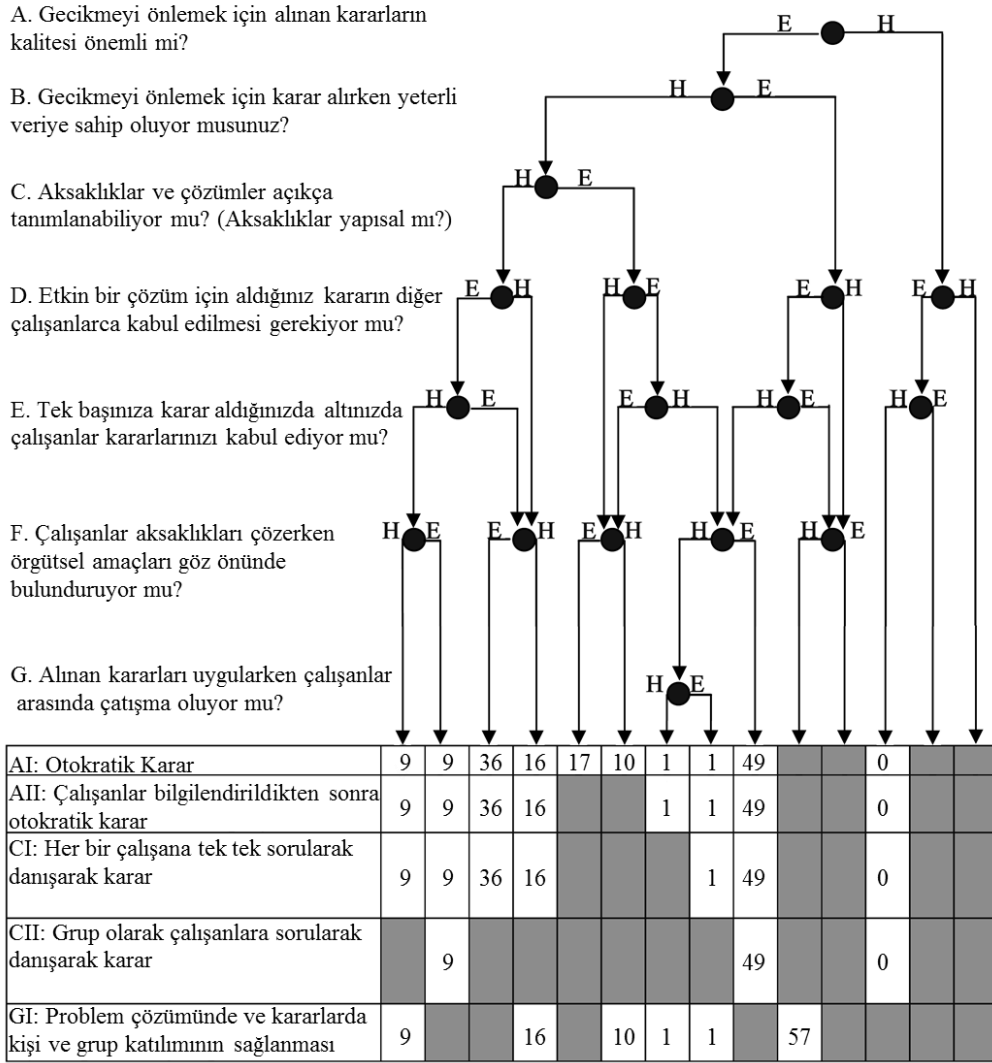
A. Gecikmeyi önlemek için alınan kararların kalitesi önemli mi?

B. Gecikmeyi önlemek için karar alırken yeterli veriye sahip oluyor musunuz?

C. Aksaklıklar ve çözümler açıkça tanımlanabiliyor mu? (Aksaklıklar yapısal mı?)

D. Etkin bir çözüm için aldığınız kararın diğer çalışanlarca kabul edilmesi gerekiyor mu?

E. Tek başınıza karar aldığınızda altınızda çalışanlar kararlarınızı kabul ediyor mu?

F. Çalışanlar aksaklıkları çözerken örgütsel amaçları göz önünde bulunduruyor mu?

G. Alınan kararları uygularken çalışanlar arasında çatışma oluyor mu?

E H
H E
H E
E H H E E H E H
H E E H H E H E
H E E H E H H E H E
H E

| AI: Otokratik Karar | 9 | 9 | 36 | 16 | 17 | 10 | 1 | 1 | 49 | | | 0 | | |
|---|---|---|---|---|---|---|---|---|---|---|---|---|---|---|
| AII: Çalışanlar bilgilendirildikten sonra otokratik karar | 9 | 9 | 36 | 16 | | | 1 | 1 | 49 | | | 0 | | |
| CI: Her bir çalışana tek tek sorularak danışarak karar | 9 | 9 | 36 | 16 | | | | 1 | 49 | | | 0 | | |
| CII: Grup olarak çalışanlara sorularak danışarak karar | | 9 | | | | | | | 49 | | | 0 | | |
| GI: Problem çözümünde ve kararlarda kişi ve grup katılımının sağlanması | 9 | | | 16 | | 10 | 1 | 1 | | 57 | | | | |